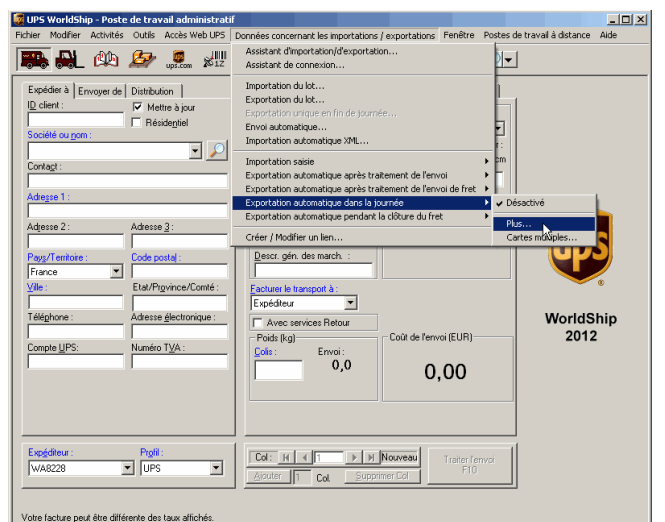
UPS WorldShip - Poste de travail administratif

Fichier Modifier Activités Outils Accès Web UPS Données concernant les importations / exportations Fenêtre Postes de travail à distance Aide

ups.com

Assistant d'importation/d'exportation...
Assistant de connexion...
Importation du lot...
Exportation du lot...
Exportation unique en fin de journée...
Envoi automatique...
Importation automatique XML...
Importation saisie
Exportation automatique après traitement de l'envoi
Exportation automatique après traitement de l'envoi de fret
Exportation automatique dans la journée
Exportation automatique pendant la clôture du fret
Créer / Modifier un lien...

Désactivé
Plus...
Cartes multiples...

Expédier à Envoyer de Distribution
ID client : Mettre à jour
Résidentiel
Société ou nom :
Contact :
Adresse 1 :
Adresse 2 : Adresse 3 :
Pays/Territoire : Code postal :
France
Ville : Etat/Province/Comté :
Téléphone : Adresse électronique :
Compte UPS: Numéro TVA :

Descr. gén. des march. :
Facturer le transport à :
Expéditeur
Avec services Retour
Poids (kg)
Colis : Envoi :
0,0
Coût de l'envoi (EUR)
0,00

WorldShip
2012

Expéditeur : Profil :
WA8228 UPS

Col : 1 Nouveau
Ajouter 1 Col. Supprimer Col
Traiter l'envoi F10

Votre facture peut être différente des taux affichés.